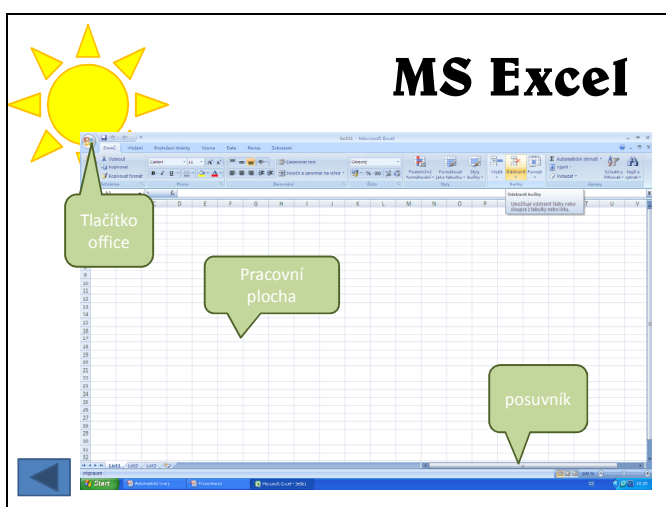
MS Excel

Tlačítko office

Pracovní plocha

posuvník

Sešit1 - Microsoft Excel

Domů Vložení Rozložení stránky Vzorce Data Revize Zobrazení

Vyjmout
Kopírovat
Kopírovat formát

Calibri 11

Zalamovat text
Sloučit a zarovnat na střed

Obecný

Podmíněné formátování
Formátovat jako tabulku
Styly buňky

Vložit Odstranit Formát

Automatické shrnutí
Výplň
Vymazat

Seřadit a filtrovat
Najít a vybrat

Schránka Písmo Zarovnání Číslo Styly Buňky Úpravy

Odstranit buňky
Umožňuje odstranit buňky nebo sloupce z tabulky nebo listu.

A B C D E F G H I J K L M N O P Q R S T U V

List1 List2 List3

Připraven

Start

100%